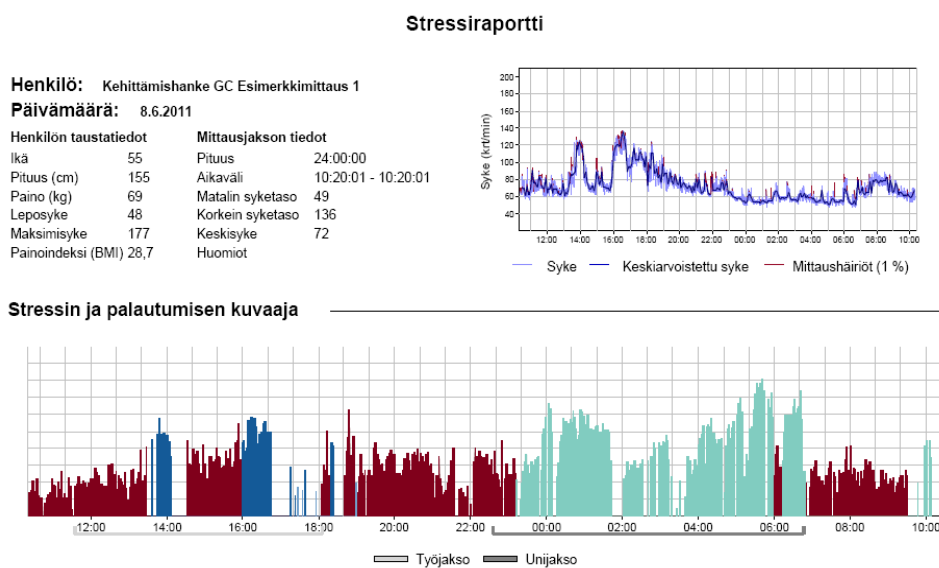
Stressiraportti

Henkilö: Kehittämishanke GC Esimerkkimittaus 1
Päivämäärä: 8.6.2011

| Henkilön taustatiedot | | Mittausjakson tiedot | |
|---|---|---|---|
| Ikä | 55 | Pituus | 24:00:00 |
| Pituus (cm) | 155 | Aikaväli | 10:20:01 - 10:20:01 |
| Paino (kg) | 69 | Matalin syketaso | 49 |
| Leposyke | 48 | Korkein syketaso | 136 |
| Maksimisyke | 177 | Keskisyke | 72 |
| Painoindeksi (BMI) | 28,7 | Huomiot | |

Syke (krt/min)
200
180
160
140
120
100
80
60
40
12:00 14:00 16:00 18:00 20:00 22:00 00:00 02:00 04:00 06:00 08:00 10:00

Syke Keskiarvoistettu syke Mittaushäiriöt (1 %)

Stressin ja palautumisen kuvaaja

12:00 14:00 16:00 18:00 20:00 22:00 00:00 02:00 04:00 06:00 08:00 10:00

Työjakso Unijakso